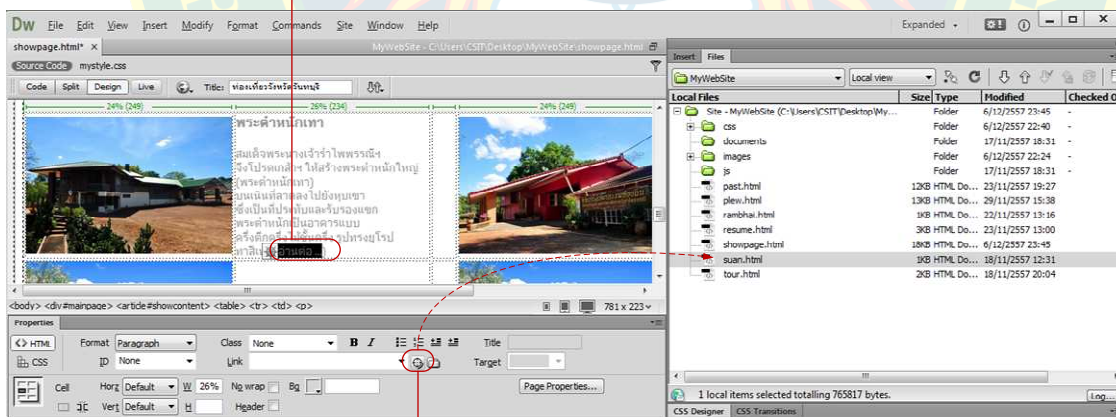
Dw File Edit View Insert Modify Format Commands Site Window Help

Expanded

showpage.html* ×

MyWebSite - C:\Users\CSIT\Desktop\MyWebSite\showpage.html

Source Code mystyle.css

Code Split Design Live Title: ท่องเที่ยวจังหวัดจันทบุรี

24% (249) 26% (234) 24% (249)

พระตำหนักเทา

สมเด็จพระนางเจ้ารำไพพรรณีฯ ทรงโปรดเกล้าฯ ให้สร้างพระตำหนักใหญ่ (พระตำหนักเทา) บนเนินที่ลาดลงไปยังหุบเขา ซึ่งเป็นที่ประทับและรับรองแขก พระตำหนักเป็นอาคารแบบ ครึ่งตึกครึ่งไม้ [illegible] ยุโรป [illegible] อ่านต่อ...

<body> <div#mainpage> <article#showcontent> <table> <tr> <td> <p>

781 x 223

Properties

<> HTML Format Paragraph Class None B I Title

CSS ID None Link Target

Cell Horz Default W 26% No wrap Bg Page Properties...

Vert Default H Header

Insert Files

MyWebSite Local view

| Local Files | Size | Type | Modified | Checked O |
|---|---|---|---|---|
| Site - MyWebSite (C:\Users\CSIT\Desktop\My... | | Folder | 6/12/2557 23:45 | - |
| css | | Folder | 6/12/2557 22:40 | - |
| documents | | Folder | 17/11/2557 18:31 | - |
| images | | Folder | 6/12/2557 22:24 | - |
| js | | Folder | 17/11/2557 18:31 | - |
| past.html | 12KB | HTML Do... | 23/11/2557 19:27 | - |
| plew.html | 13KB | HTML Do... | 29/11/2557 15:38 | - |
| rambhai.html | 1KB | HTML Do... | 22/11/2557 13:16 | - |
| resume.html | 3KB | HTML Do... | 23/11/2557 13:00 | - |
| showpage.html | 18KB | HTML Do... | 6/12/2557 23:45 | - |
| suan.html | 1KB | HTML Do... | 18/11/2557 12:31 | - |
| tour.html | 2KB | HTML Do... | 18/11/2557 20:04 | - |

1 local items selected totalling 765817 bytes.

Log...

CSS Designer CSS Transitions